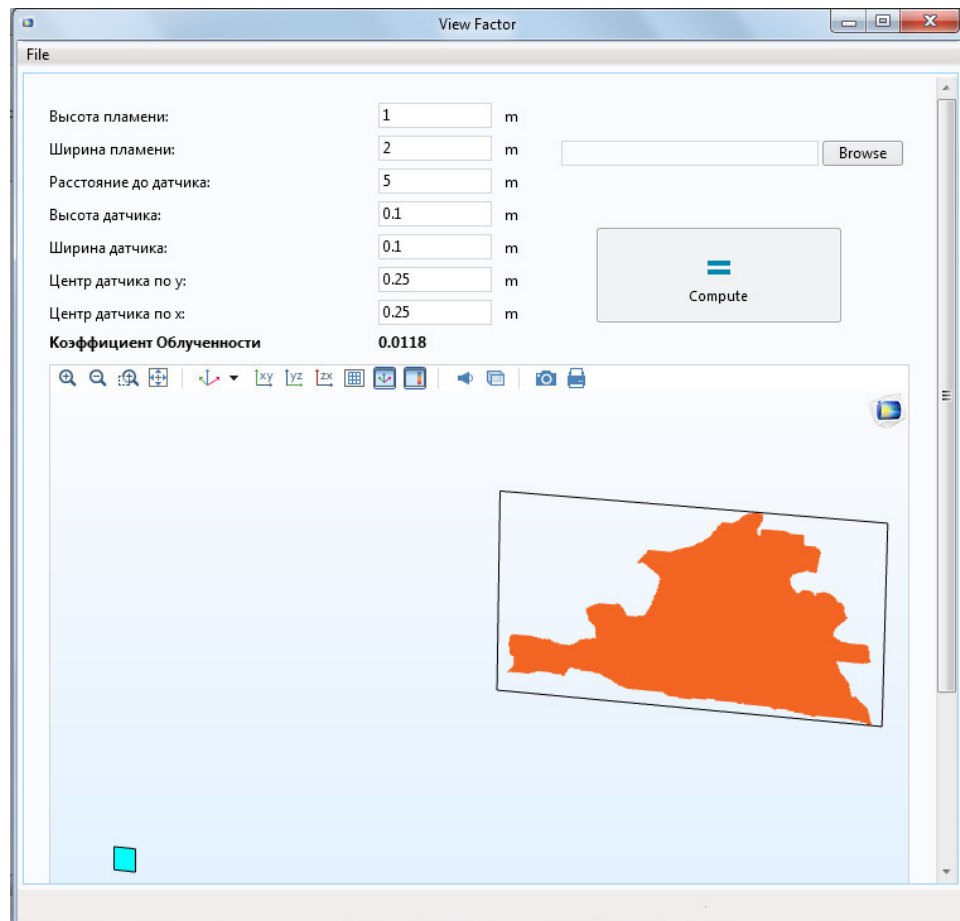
View Factor

File

Высота пламени: 1 m

Ширина пламени: 2 m

Browse

Расстояние до датчика: 5 m

Высота датчика: 0.1 m

Ширина датчика: 0.1 m

Центр датчика по y: 0.25 m

Compute

Центр датчика по x: 0.25 m

Коэффициент Облученности 0.0118

xy yz zx